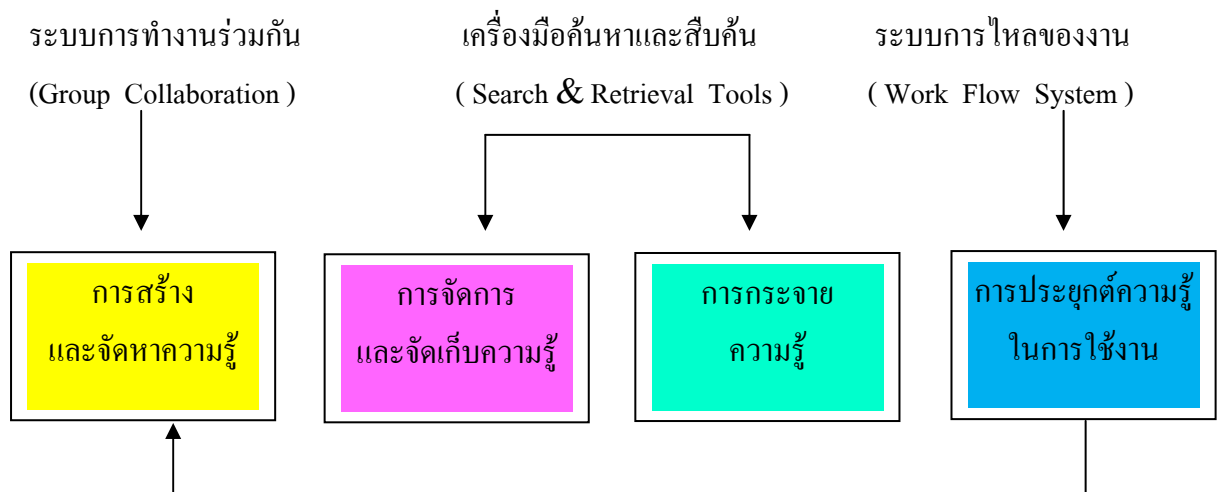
ระบบการทำงานร่วมกัน

(Group Collaboration )

เครื่องมือค้นหาและสืบค้น

( Search & Retrieval Tools )

ระบบการไหลของงาน

( Work Flow System )

การสร้าง และจัดหาความรู้

การจัดการ และจัดเก็บความรู้

การกระจาย ความรู้

การประยุกต์ความรู้ ในการใช้งาน